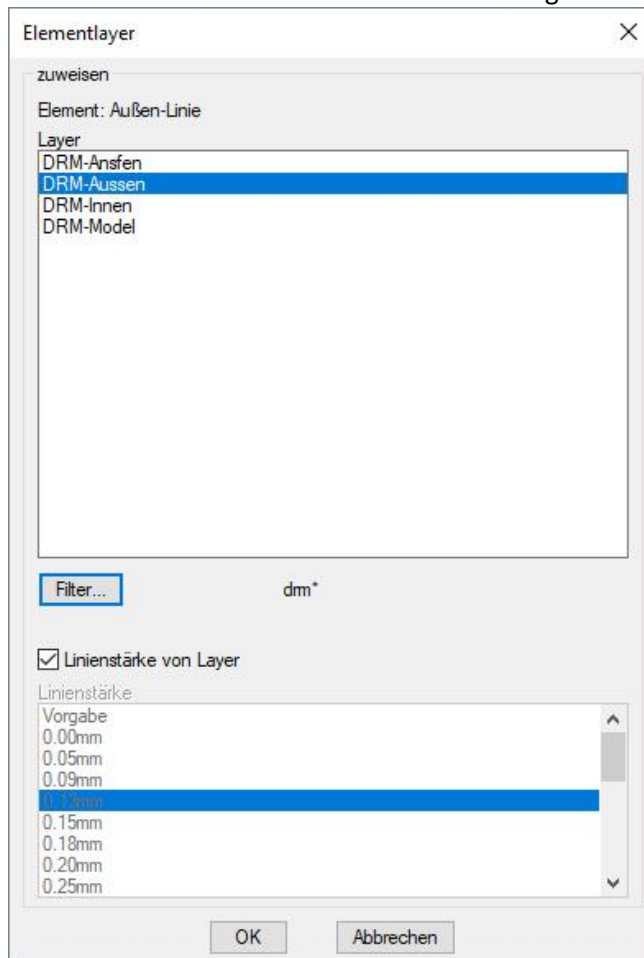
Elementlayer

zuweisen

Element: Außen-Linie

Layer
DRM-Ansfen
DRM-Aussen
DRM-Innen
DRM-Model

Filter...

drm*

Linienstärke von Layer

Linienstärke
Vorgabe
0.00mm
0.05mm
0.09mm
0.13mm
0.15mm
0.18mm
0.20mm
0.25mm

OK

Abbrechen